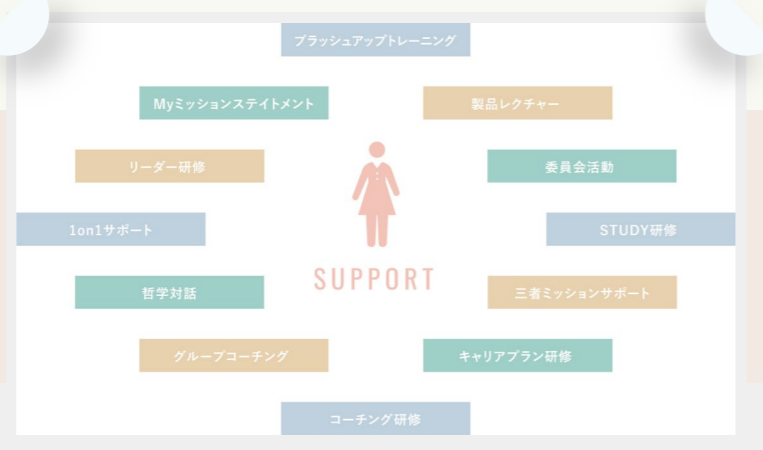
ブラッシュアップトレーニング

Myミッションステイトメント

製品レクチャー

リーダー研修

委員会活動

1on1サポート

STUDY研修

SUPPORT

哲学対話

三者ミッションサポート

グループコーチング

キャリアプラン研修

コーチング研修